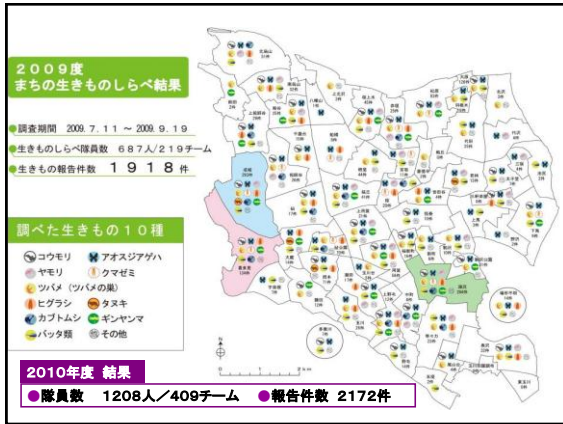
２００９度
まちの生きものしらべ結果

●調査期間　2009.７.１１ ～ 2009.９.１９
●生きものしらべ隊員数　６８７人／２１９チーム
●生きもの報告件数　１９１８件

調べた生きもの１０種
コウモリ
アオスジアゲハ
ヤモリ
クマゼミ
ツバメ（ツバメの巣）
ヒグラシ
タヌキ
カブトムシ
ギンヤンマ
バッタ類
その他

2010年度　結果
●隊員数　1208人／409チーム　●報告件数　2172件